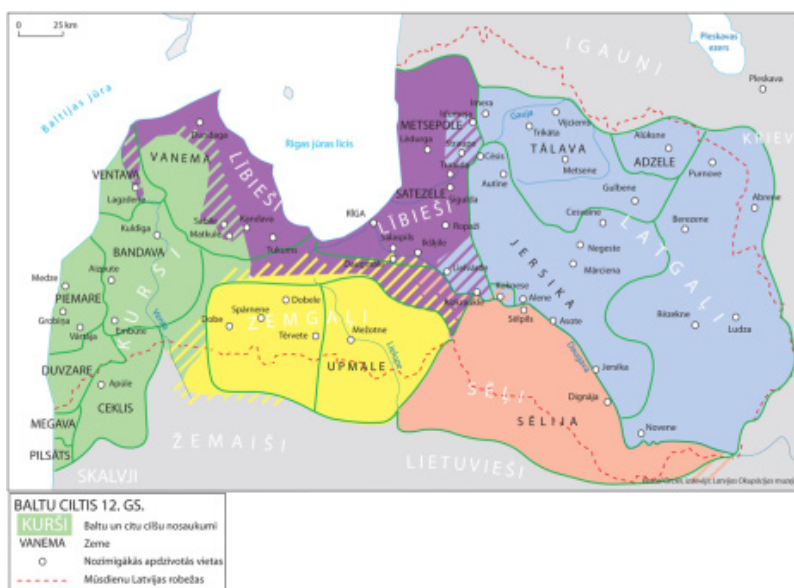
0 25 km

Baltijas jūra

Rīgas jūras līcis

IGAUŅI

Pleskavas ezers

Pleskava

KRIEV

Dundaga

VANEMA

LĪBIEŠI

VENTAVA

Lagzdiene

Kuldīga

BANDAVA

Sabile

Matkule

Kandava

Tukums

RĪGA

LĪBIEŠI

METSEPOLE

Limbaži

Lielvārde

Ineva

Idumeja

Gauja

Trikāta

Vijciems

TĀLAVA

Metsene

Alūksne

ADZELE

Gulbene

Pumpava

Cēsis

Autine

Turaida

Sigulda

SATEZELE

Salaspils

Ikšķile

Ropaži

Medze

PIEMARE

Aizpute

Grobiņa

Vārtāja

Embūte

KURŠI

Dobe

Spārnene

Dobele

Tērvete

ZEMGALI

Mežotne

UPMALE

Lielupe

Venta

DUVZARE

Apuole

CEKLIS

MEGAVA

PILSĀTS

SKALVJI

ŽEMAIŠI

LIETUVIEŠI

Lielvārde

Koknese

Aizkraukle

Alene

Sēlpils

Asote

JERSIKA

Cesvaine

Negeste

Mārciena

Bērzaune

LATGALI

Abrene

Rēzekne

Ludza

Daugava

Jersika

SĒLI

SĒLIJA

Dignāja

Novene

BALTU CILTIS 12. GS.

KURŠI Baltu un citu cilšu nosaukumi

VANEMA Zeme

Nozīmīgākās apdzīvotās vietas

Mūsdienu Latvijas robežas